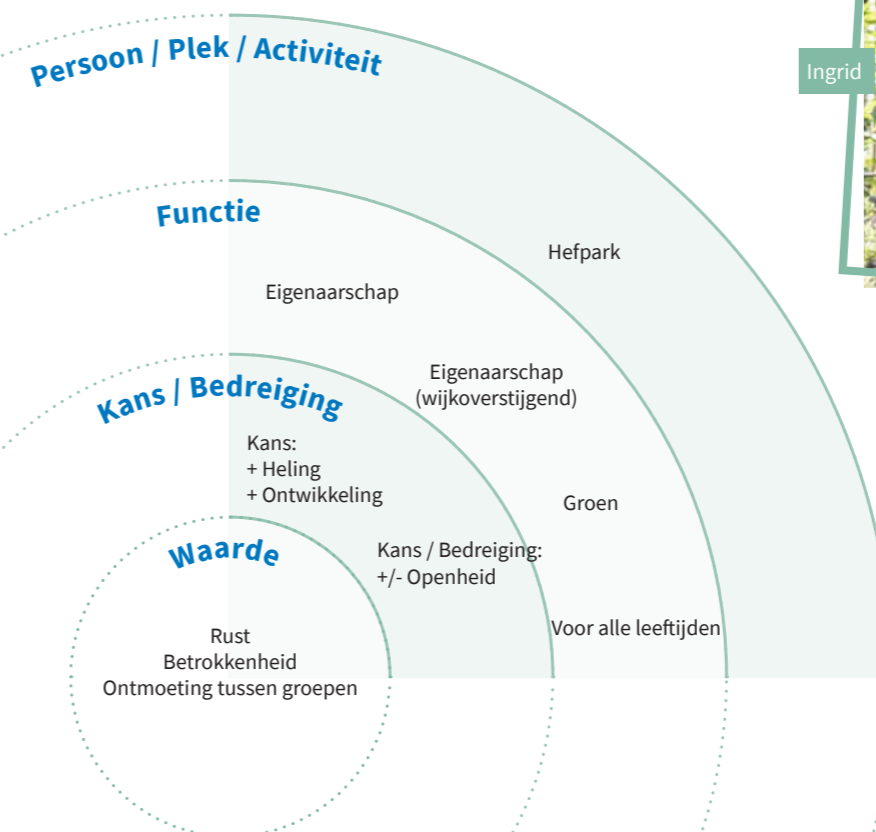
Persoon / Plek / Activiteit

Ingrid

Functie

Hefpark

Eigenaarschap

Eigenaarschap (wijkoverstijgend)

Kans / Bedreiging

Kans:
+ Heling
+ Ontwikkeling

Groen

Waarde

Kans / Bedreiging:
+/- Openheid

Voor alle leeftijden

Rust
Betrokkenheid
Ontmoeting tussen groepen